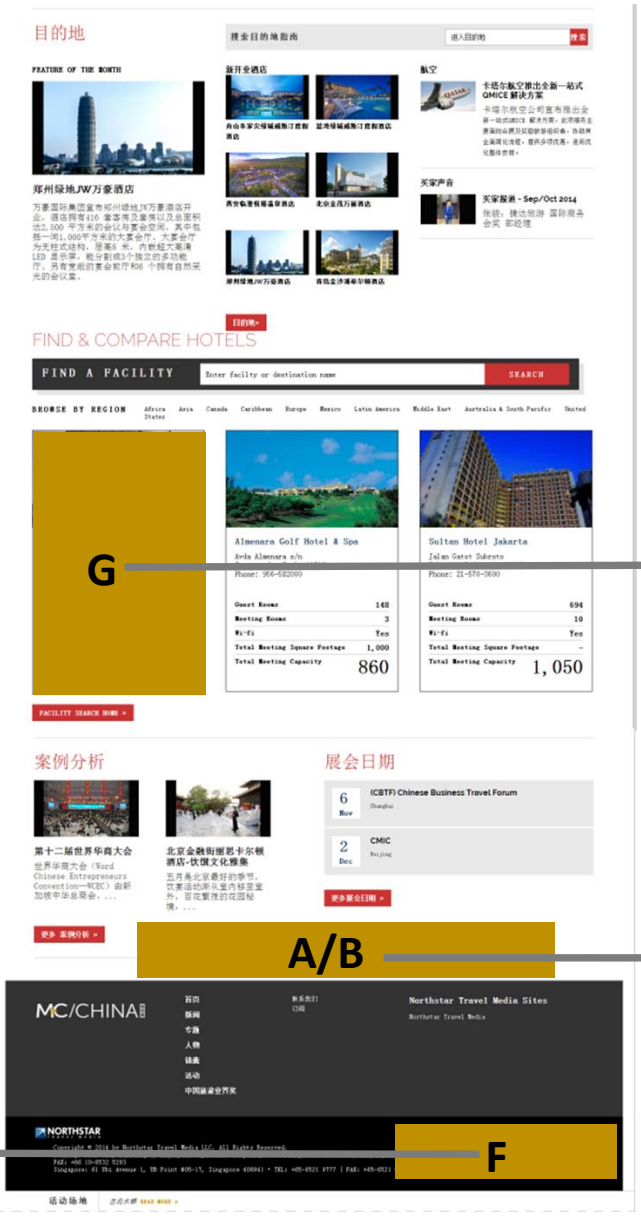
目的地

搜索目的地指南 进入目的地 搜索

FEATURE OF THE MONTH

郑州绿地JW万豪酒店

万豪国际集团宣布郑州绿地JW万豪酒店开业。酒店拥有416 套客房及套房以及总面积达2,500 平方米的会议与宴会空间。其中包括一间1,000平方米的大宴会厅。大宴会厅为无柱式结构，层高8 米，内嵌超大高清LED 显示屏，能分割成3个独立的多功能厅。另有宽敞的宴会前厅和6 个拥有自然采光的会议室。

新开业酒店

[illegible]

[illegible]

西安曲江假日酒店

北京金茂万丽酒店

郑州绿地JW万豪酒店

青岛金沙滩希尔顿酒店

目的地 »

航空

卡塔尔航空推出全新一站式QMICE 解决方案

卡塔尔航空公司宣布推出全新一站式QMICE 解决方案，此项服务主要面向会展及奖励旅游组织者，协助其全面规划出行，提供多项便利，进而优化服务体验。

买家声音

买家报道 - Sep/Oct 2014

张锐：捷达旅游 国际商务会奖 部经理

FIND & COMPARE HOTELS

FIND A FACILITY Enter facility or destination name SEARCH

BROWSE BY REGION Africa Asia Canada Caribbean Europe Mexico Latin America Middle East Australia & South Pacific United States

G

Almenara Golf Hotel & Spa
Avda Almenara s/n
Phone: 956-582000

| Guest Rooms | 148 |
|---|---|
| Meeting Rooms | 3 |
| Wi-fi | Yes |
| Total Meeting Square Footage | 1,000 |
| Total Meeting Capacity | 860 |

Sultan Hotel Jakarta
Jalan Gatot Subroto
Phone: 21-570-3600

| Guest Rooms | 694 |
|---|---|
| Meeting Rooms | 10 |
| Wi-fi | Yes |
| Total Meeting Square Footage | - |
| Total Meeting Capacity | 1,050 |

FACILITY SEARCH HOME »

案例分析

第十二届世界华商大会

世界华商大会（Word Chinese Entrepreneurs Convention—WCEC）由新加坡中华总商会，....

北京金融街丽思卡尔顿酒店-饮馔文化雅集

五月是北京最好的季节，饮素活动将从室内移至室外，百花繁茂的花园秘境，....

更多 案例分析 »

展会日期

6 Nov (CBTF) Chinese Business Travel Forum Shanghai

2 Dec CMIC Beijing

更多展会日期 »

A/B

MC/CHINA

首页
新闻
专题
人物
链接
活动
中国旅游业界奖

联系我们
订阅

Northstar Travel Media Sites
Northstar Travel Media

NORTHSTAR travel media

Copyright © 2014 by Northstar Travel Media LLC. All Rights Reserved.
FAX: +86 10-8532 5293
Singapore: 61 Ubi Avenue 1, UB Point #05-17, Singapore 408941 • TEL: +65-6521 8777 | FAX: +65-6521 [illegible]

F

活动场地 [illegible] READ MORE »